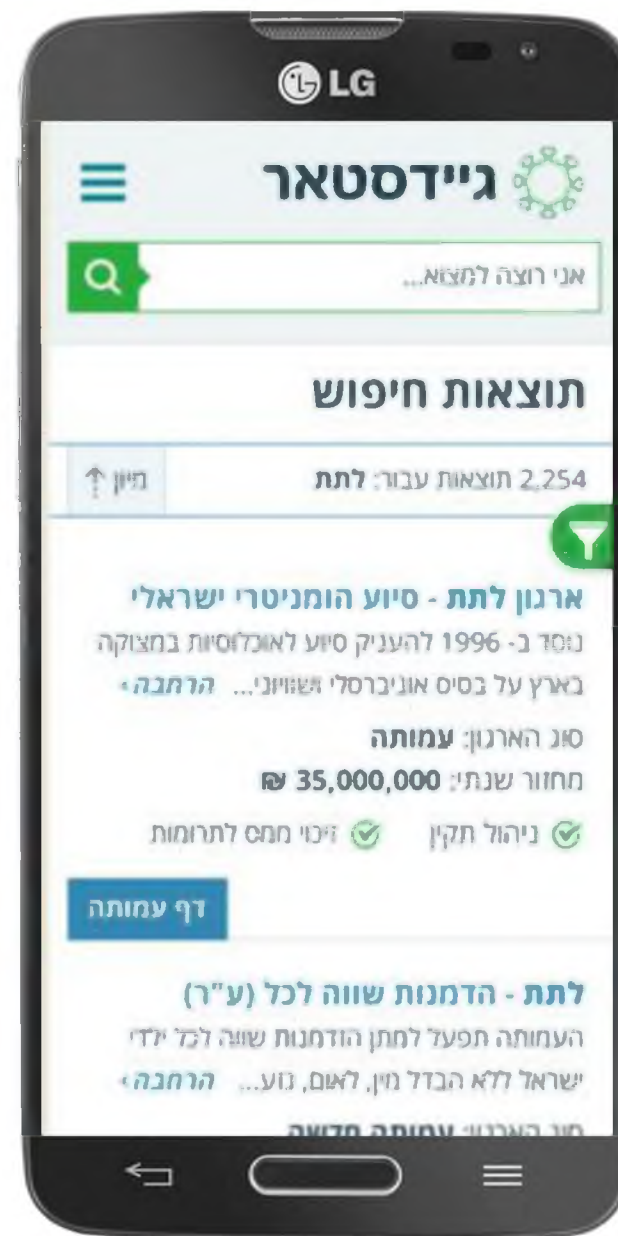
LG

גיידסטאר

אני רוצה למצוא...

תוצאות חיפוש

2,254 תוצאות עבור: לתת
מיון

ארגון לתת - סיוע הומניטרי ישראלי
נוסד ב- 1996 להעניק סיוע לאוכלוסיות במצוקה בארץ על בסיס אוניברסלי שוויוני... הרחבה
סוג הארגון: עמותה
מחזור שנתי: 35,000,000 ₪
ניהול תקין  זיכוי מס לתרומות

דף עמותה

לתת - הזדמנות שווה לכל (ע"ר)
העמותה תפעל לחתן הזדמנות שווה לכל ילדי ישראל ללא הבדל מין, לאום, גזע... הרחבה
סוג הארגון: עמותה חדשה